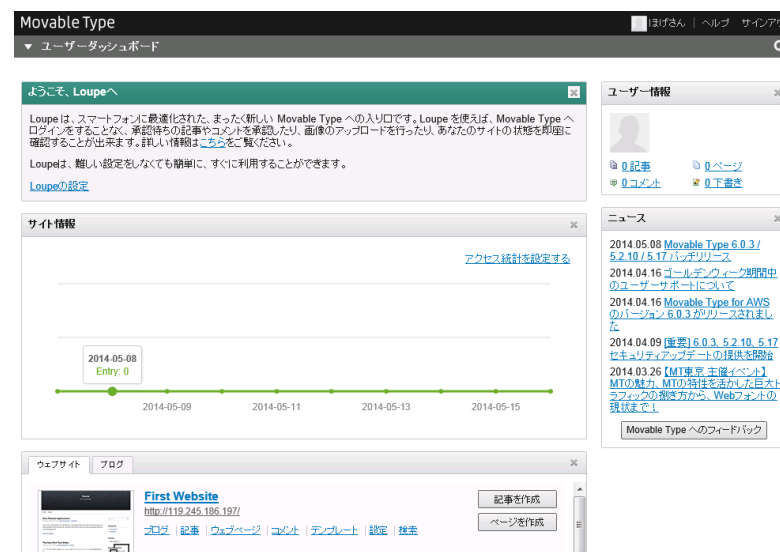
Movable Type

ほげさん | ヘルプ サインアウ

▼ ユーザーダッシュボード

ようこそ、Loupeへ

Loupe は、スマートフォンに最適化された、まったく新しい Movable Type への入り口です。Loupe を使えば、Movable Type へログインをすることなく、承認待ちの記事やコメントを承認したり、画像のアップロードを行ったり、あなたのサイトの状態を即座に確認することが出来ます。詳しい情報はこちらをご覧ください。

Loupeは、難しい設定をしなくても簡単に、すぐに利用することができます。

Loupeの設定

サイト情報

アクセス統計を設定する

2014-05-08
Entry: 0

2014-05-09 2014-05-11 2014-05-13 2014-05-15

ウェブサイト ブログ

First Website
http://119.245.186.197/
ブログ | 記事 | ウェブページ | コメント | テンプレート | 設定 | 検索

記事を作成
ページを作成

ユーザー情報

0 記事
0 ページ
0 コメント
0 下書き

ニュース

2014.05.08 Movable Type 6.0.3 / 5.2.10 / 5.17 パッチリリース

2014.04.16 ゴールデンウィーク期間中のユーザーサポートについて

2014.04.16 Movable Type for AWS のバージョン 6.0.3 がリリースされました

2014.04.09 [重要] 6.0.3, 5.2.10, 5.17 セキュリティアップデートの提供を開始

2014.03.26 【MT東京 主催イベント】MTの魅力、MTの特性を活かした巨大トラフィックの捌き方から、Webフォントの現状まで！

Movable Type へのフィードバック